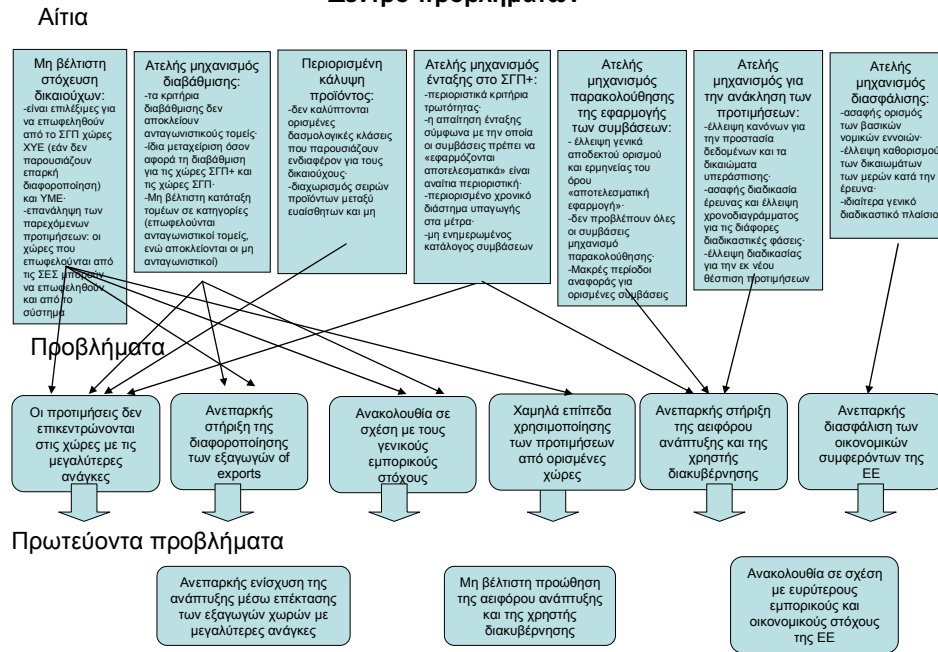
Δέντρο προβλημάτων

Αίτια

Μη βέλτιστη στόχευση δικαιούχων:
-είναι επιλέξιμες για να επωφεληθούν από το ΣΓΠ χώρες ΧΥΕ (εάν δεν παρουσιάζουν επαρκή διαφοροποίηση) και ΥΜΕ·
-επανάληψη των παρεχόμενων προτιμήσεων: οι χώρες που επωφελούνται από τις ΣΕΣ μπορούν να επωφεληθούν και από το σύστημα

Ατελής μηχανισμός διαβάθμισης:
-τα κριτήρια διαβάθμισης δεν αποκλείουν ανταγωνιστικούς τομείς·
-ίδια μεταχείριση όσον αφορά τη διαβάθμιση για τις χώρες ΣΓΠ+ και τις χώρες ΣΓΠ·
-Μη βέλτιστη κατάταξη τομέων σε κατηγορίες (επωφελούνται ανταγωνιστικοί τομείς, ενώ αποκλείονται οι μη ανταγωνιστικοί)

Περιορισμένη κάλυψη προϊόντος:
-δεν καλύπτονται ορισμένες δασμολογικές κλάσεις που παρουσιάζουν ενδιαφέρον για τους δικαιούχους·
-διαχωρισμός σειρών προϊόντων μεταξύ ευαίσθητων και μη

Ατελής μηχανισμός ένταξης στο ΣΓΠ+:
-περιοριστικά κριτήρια τρωτότητας·
-η απαίτηση ένταξης σύμφωνα με την οποία οι συμβάσεις πρέπει να «εφαρμόζονται αποτελεσματικά» είναι ασαφής και περιοριστική·
-περιορισμένο χρονικό διάστημα υπαγωγής στα μέτρα·
-μη ενημερωμένος κατάλογος συμβάσεων

Ατελής μηχανισμός παρακολούθησης της εφαρμογής των συμβάσεων:
- έλλειψη γενικά αποδεκτού ορισμού και ερμηνείας του όρου «αποτελεσματική εφαρμογή»·
-δεν προβλέπουν όλες οι συμβάσεις μηχανισμό παρακολούθησης·
-Μακρές περίοδοι αναφοράς για ορισμένες συμβάσεις

Ατελής μηχανισμός για την ανάκληση των προτιμήσεων:
-έλλειψη κανόνων για την προστασία δεδομένων και τα δικαιώματα υπεράσπισης·
-ασαφής διαδικασία έρευνας και έλλειψη χρονοδιαγραμμάτων για τις διάφορες διαδικαστικές φάσεις·
-έλλειψη διαδικασίας για την εκ νέου θέσπιση προτιμήσεων

Ατελής μηχανισμός διασφάλισης:
-ασαφής ορισμός των βασικών νομικών εννοιών·
-έλλειψη καθορισμού των δικαιωμάτων των μερών κατά την έρευνα·
-ιδιαίτερα γενικό διαδικαστικό πλαίσιο

Προβλήματα

Οι προτιμήσεις δεν επικεντρώνονται στις χώρες με τις μεγαλύτερες ανάγκες

Ανεπαρκής στήριξη της διαφοροποίησης των εξαγωγών of exports

Ανακολουθία σε σχέση με τους γενικούς εμπορικούς στόχους

Χαμηλά επίπεδα χρησιμοποίησης των προτιμήσεων από ορισμένες χώρες

Ανεπαρκής στήριξη της αειφόρου ανάπτυξης και της χρηστής διακυβέρνησης

Ανεπαρκής διασφάλιση των οικονομικών συμφερόντων της ΕΕ

Πρωτεύοντα προβλήματα

Ανεπαρκής ενίσχυση της ανάπτυξης μέσω επέκτασης των εξαγωγών χωρών με μεγαλύτερες ανάγκες

Μη βέλτιστη προώθηση της αειφόρου ανάπτυξης και της χρηστής διακυβέρνησης

Ανακολουθία σε σχέση με ευρύτερους εμπορικούς και οικονομικούς στόχους της ΕΕ